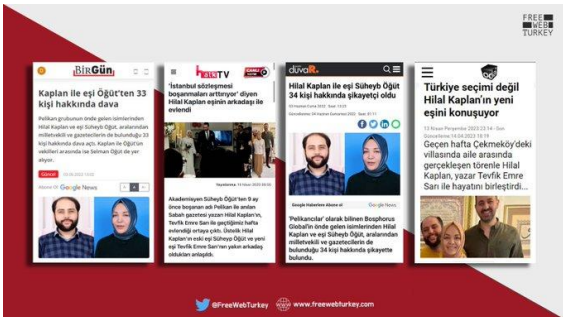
FREE WEB TURKEY

BİRGÜN

Kaplan ile eşi Öğüt'ten 33 kişi hakkında dava

Pelikan grubunun önde gelen isimlerinden Hilal Kaplan ve eşi Süheyb Öğüt, aralarından milletvekili ve gazetecilerin de bulunduğu 33 kişi hakkında dava açtı. Kaplan ile Öğüt'ün vekilleri arasında ise bilinen Öğüt de yer alıyor.

Google News

halkTV CANLI

'İstanbul sözleşmesi boşanmaları arttırıyor' diyen Hilal Kaplan eşinin arkadaşı ile evlendi

Akademisyen Süheyb Öğüt'ten 9 ay önce boşanan ve Pelikan ile anılan Sabah gazetesi yazarı Hilal Kaplan'ın, Tevfik Emre Sarı ile geçtiğimiz hafta evlendiği ortaya çıktı. Üstelik Hilal Kaplan'ın eski eşi Süheyb Öğüt ve yeni eşi Tevfik Emre Sarı'nın yakın arkadaş oldukları anlaşıldı.

duvaR.

Hilal Kaplan ile eşi Süheyb Öğüt 34 kişi hakkında şikayetçi oldu

Google Haberlerde Abone ol

'Pelikancılar' olarak bilinen Bosphorus Global'in önde gelen isimlerinden Hilal Kaplan ve eşi Süheyb Öğüt, aralarından milletvekili ve gazetecilerin de bulunduğu 34 kişi hakkında şikayette bulundu.

Türkiye seçimi değil Hilal Kaplan'ın yeni eşini konuşuyor

Geçen hafta Çekmeköy'deki villasında aile arasında gerçekleşen törenle Hilal Kaplan, yazar Tevfik Emre Sarı ile hayatını birleştirdi...

@FreeWebTurkey www.freewebturkey.com